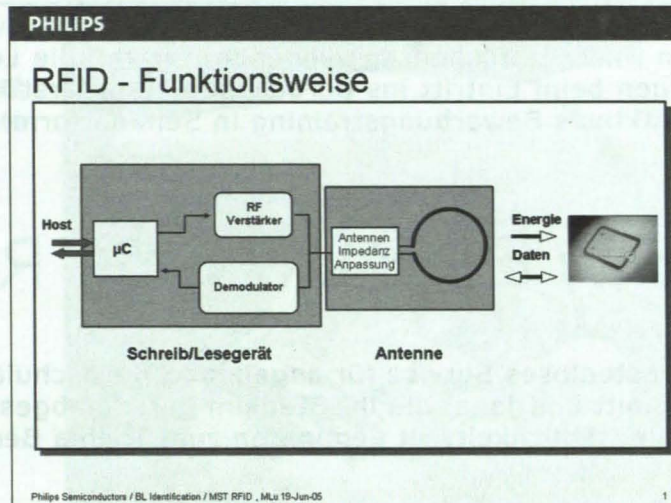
PHILIPS

RFID - Funktionsweise

Host

µC

RF Verstärker

Demodulator

Antennen Impedanz Anpassung

Energie

Daten

Schreib/Lesegerät

Antenne

Philips Semiconductors / BL Identification / MST RFID , MLu 19-Jun-05

1